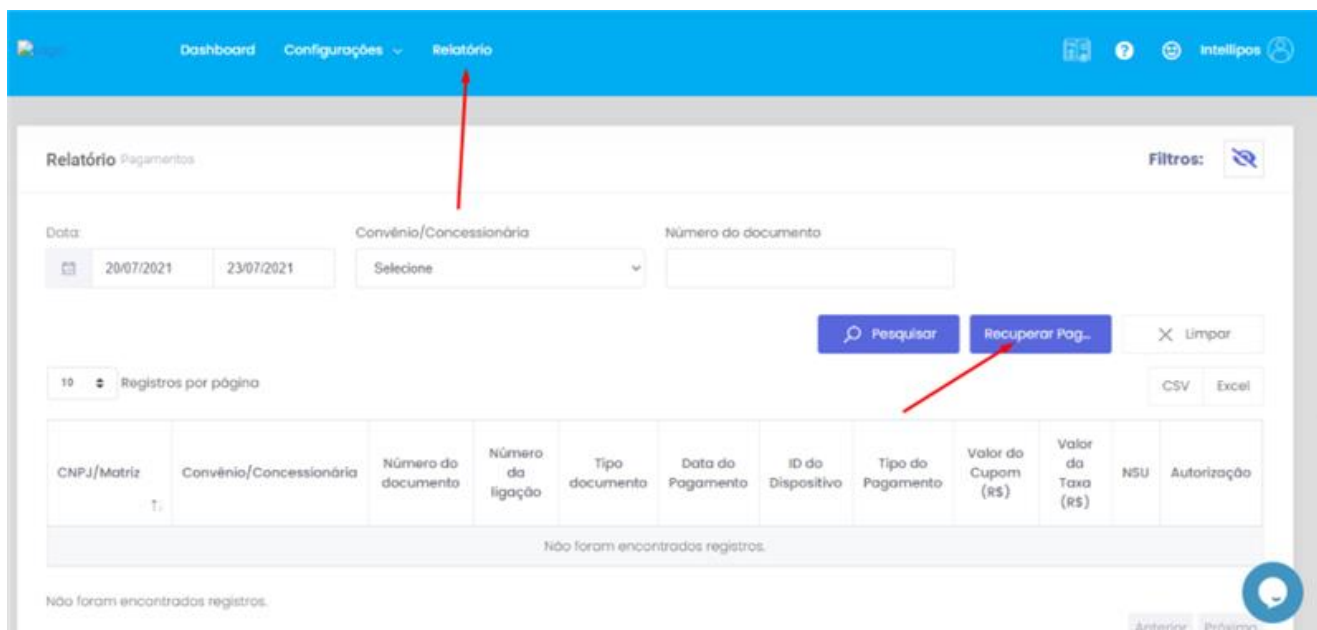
Dashboard Configurações Relatório

Intellipos

Relatório Pagamentos

Filtros:

Data

20/07/2021 23/07/2021

Convênio/Concessionária

Selecione

Número do documento

Pesquisar

Recuperar Pag...

Limpar

10 Registros por página

CSV Excel

| CNPJ/Matriz | Convênio/Concessionária | Número do documento | Número da ligação | Tipo documento | Data do Pagamento | ID do Dispositivo | Tipo do Pagamento | Valor do Cupom (R$) | Valor da Taxa (R$) | NSU | Autorização |
|---|---|---|---|---|---|---|---|---|---|---|---|
| Não foram encontrados registros. | | | | | | | | | | | |

Não foram encontrados registros.

Anterior Próximo